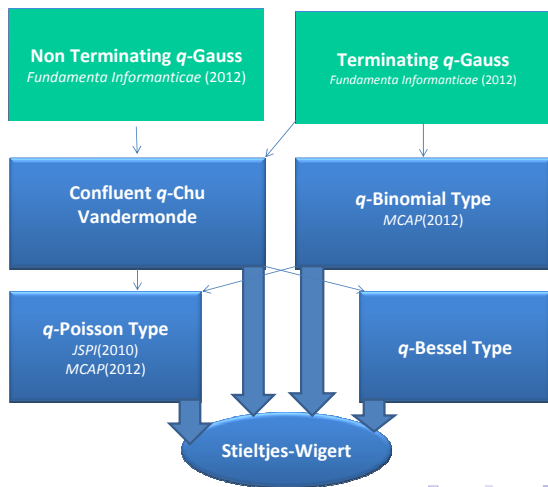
Non Terminating $q$-Gauss
Fundamenta Informanticae (2012)

Terminating $q$-Gauss
Fundamenta Informanticae (2012)

Confluent $q$-Chu Vandermonde

$q$-Binomial Type
MCAP(2012)

$q$-Poisson Type
JSPI(2010)
MCAP(2012)

$q$-Bessel Type

Stieltjes-Wigert